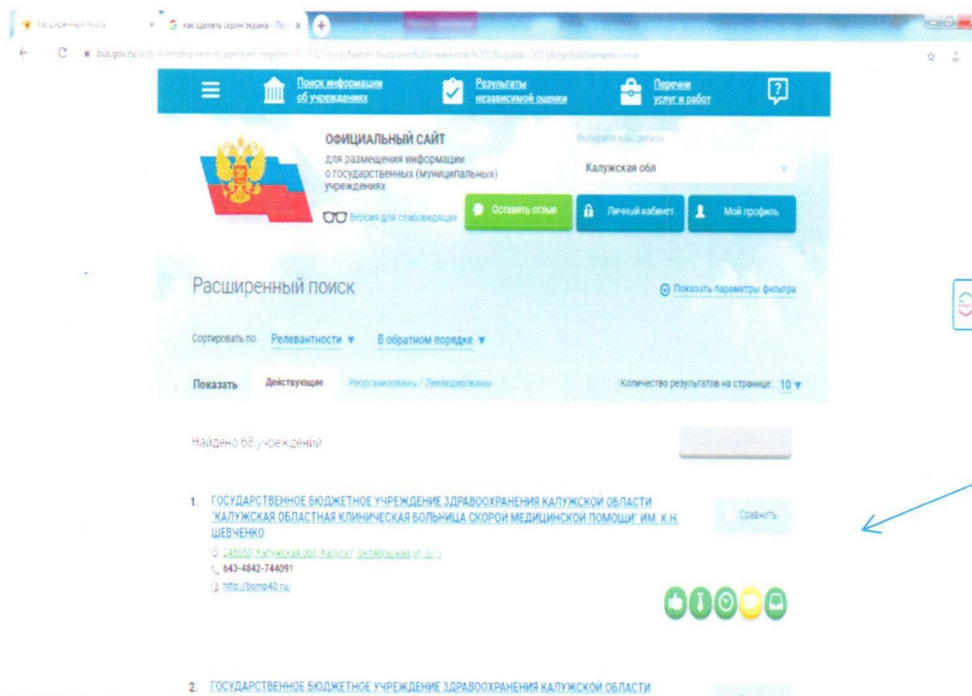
Расширенный поиск × как сделать скрин экрана - По ×

bus.gov.ru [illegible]

Поиск информации об учреждениях

Результаты независимой оценки

Перечни услуг и работ

ОФИЦИАЛЬНЫЙ САЙТ для размещения информации о государственных (муниципальных) учреждениях

Выберите ваш регион

Калужская обл

Версия для слабовидящих

Оставить отзыв

Личный кабинет

Мой профиль

Расширенный поиск

Показать параметры фильтра

Сортировать по Релевантности ▼ В обратном порядке ▼

Показать Действующие Реорганизованы / Ликвидированы

Количество результатов на странице: 10 ▼

Найдено 68 учреждений

1. ГОСУДАРСТВЕННОЕ БЮДЖЕТНОЕ УЧРЕЖДЕНИЕ ЗДРАВООХРАНЕНИЯ КАЛУЖСКОЙ ОБЛАСТИ "КАЛУЖСКАЯ ОБЛАСТНАЯ КЛИНИЧЕСКАЯ БОЛЬНИЦА СКОРОЙ МЕДИЦИНСКОЙ ПОМОЩИ" ИМ. К.Н. ШЕВЧЕНКО

Сравнить

248000, Калужская обл, Калуга г, Октябрьская ул, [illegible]

643-4842-744091

http://bsmp40.ru

2. ГОСУДАРСТВЕННОЕ БЮДЖЕТНОЕ УЧРЕЖДЕНИЕ ЗДРАВООХРАНЕНИЯ КАЛУЖСКОЙ ОБЛАСТИ